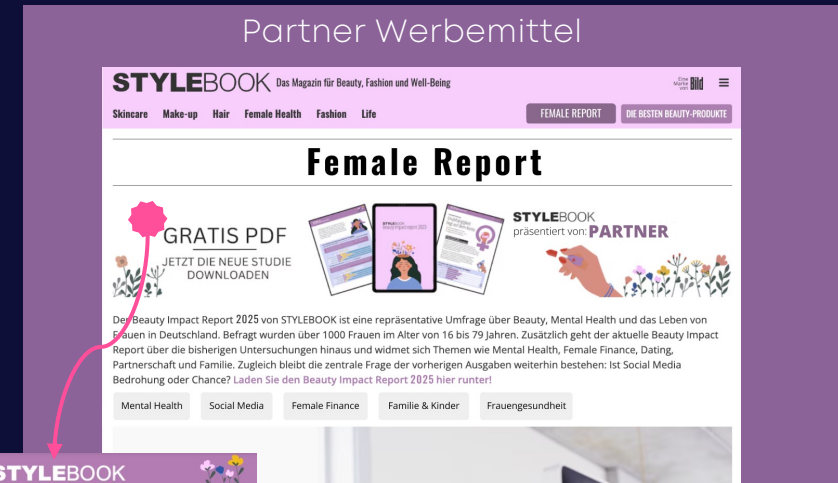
Partner Werbemittel

STYLEBOOK Das Magazin für Beauty, Fashion und Well-Being

Eine Marke von Bild

Skincare Make-up Hair Female Health Fashion Life

FEMALE REPORT

DIE BESTEN BEAUTY-PRODUKTE

Female Report

GRATIS PDF

JETZT DIE NEUE STUDIE DOWNLOADEN

STYLEBOOK Beauty Impact Report 2025

STYLEBOOK präsentiert von: PARTNER

Der Beauty Impact Report 2025 von STYLEBOOK ist eine repräsentative Umfrage über Beauty, Mental Health und das Leben von Frauen in Deutschland. Befragt wurden über 1000 Frauen im Alter von 16 bis 79 Jahren. Zusätzlich geht der aktuelle Beauty Impact Report über die bisherigen Untersuchungen hinaus und widmet sich Themen wie Mental Health, Female Finance, Dating, Partnerschaft und Familie. Zugleich bleibt die zentrale Frage der vorherigen Ausgaben weiterhin bestehen: Ist Social Media Bedrohung oder Chance? Laden Sie den Beauty Impact Report 2025 hier runter!

Mental Health

Social Media

Female Finance

Familie & Kinder

Frauengesundheit

STYLEBOOK